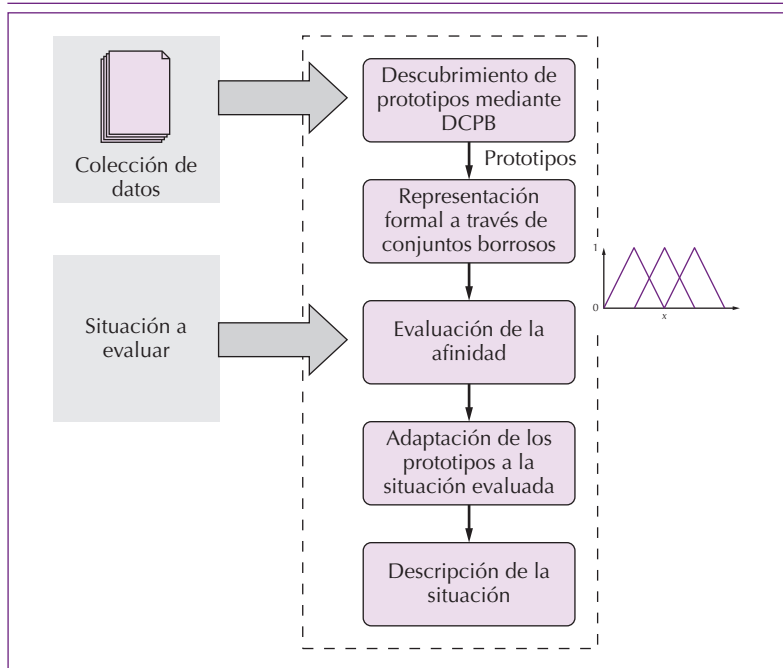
Colección de datos

Descubrimiento de prototipos mediante DCPB

Prototipos

Representación formal a través de conjuntos borrosos

1

0

x

Situación a evaluar

Evaluación de la afinidad

Adaptación de los prototipos a la situación evaluada

Descripción de la situación